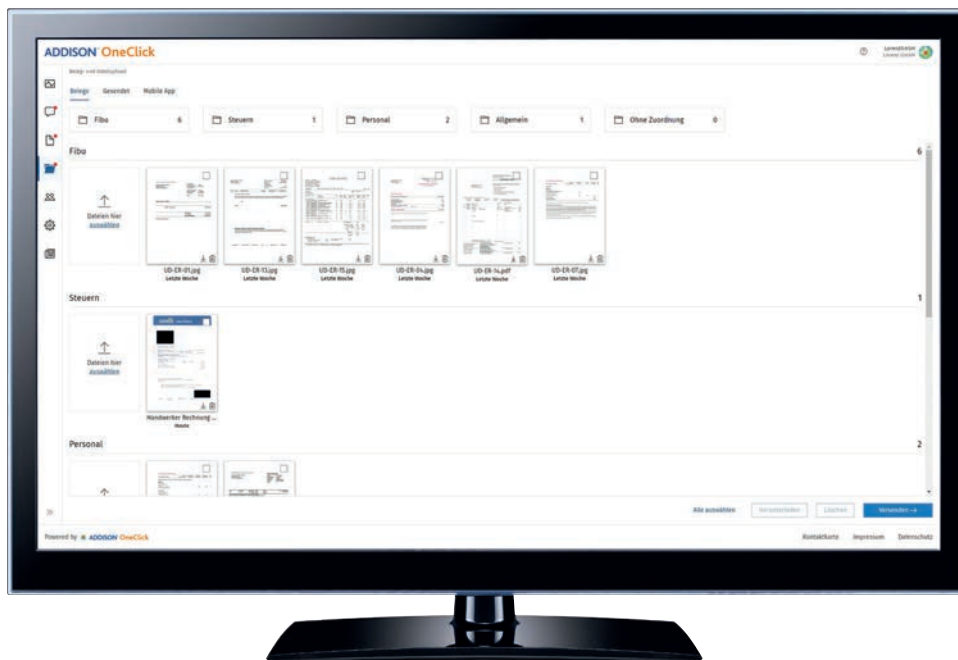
ADDISON OneClick

Beleg- und Dateiupload

Belege Gesendet Mobile App

Fibu 6
Steuern 1
Personal 2
Allgemein 1
Ohne Zuordnung 0

Fibu 6

Dateien hier auswählen

UD-ER-01.jpg
Letzte Woche
UD-ER-13.jpg
Letzte Woche
UD-ER-15.jpg
Letzte Woche
UD-ER-04.jpg
Letzte Woche
UD-ER-14.pdf
Letzte Woche
UD-ER-07.jpg
Letzte Woche

Steuern 1

Dateien hier auswählen

Handwerker Rechnung ...
Heute

Personal 2

Alle auswählen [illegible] Löschen Versenden →

Powered by ADDISON OneClick

Kontaktkarte Impressum Datenschutz